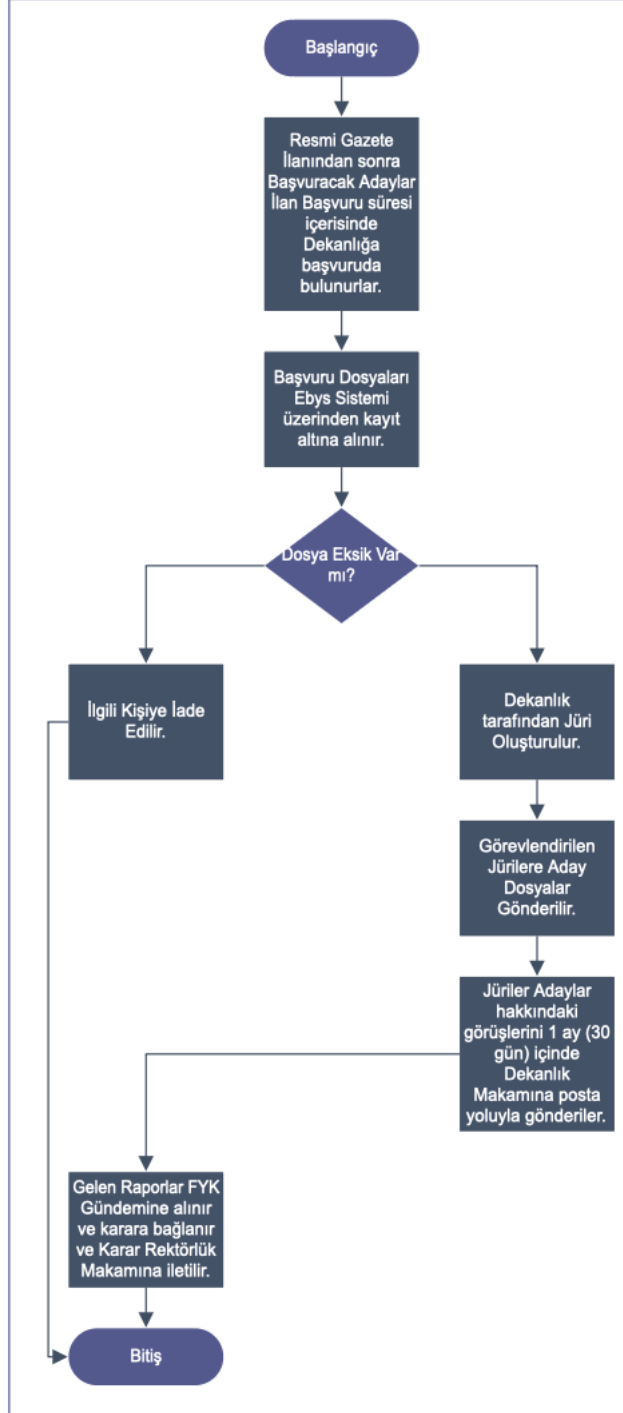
Başlangıç

Resmi Gazete İlanından sonra Başvuracak Adaylar İlan Başvuru süresi içerisinde Dekanlığa başvuruda bulunurlar.

Başvuru Dosyaları Ebys Sistemi üzerinden kayıt altına alınır.

Dosya Eksik Var mı?

İlgili Kişiye İade Edilir.

Dekanlık tarafından Jüri Oluşturulur.

Görevlendirilen Jürilere Aday Dosyalar Gönderilir.

Jüriler Adaylar hakkındaki görüşlerini 1 ay (30 gün) içinde Dekanlık Makamına posta yoluyla gönderiler.

Gelen Raporlar FYK Gündemine alınır ve karara bağlanır ve Karar Rektörlük Makamına iletilir.

Bitiş